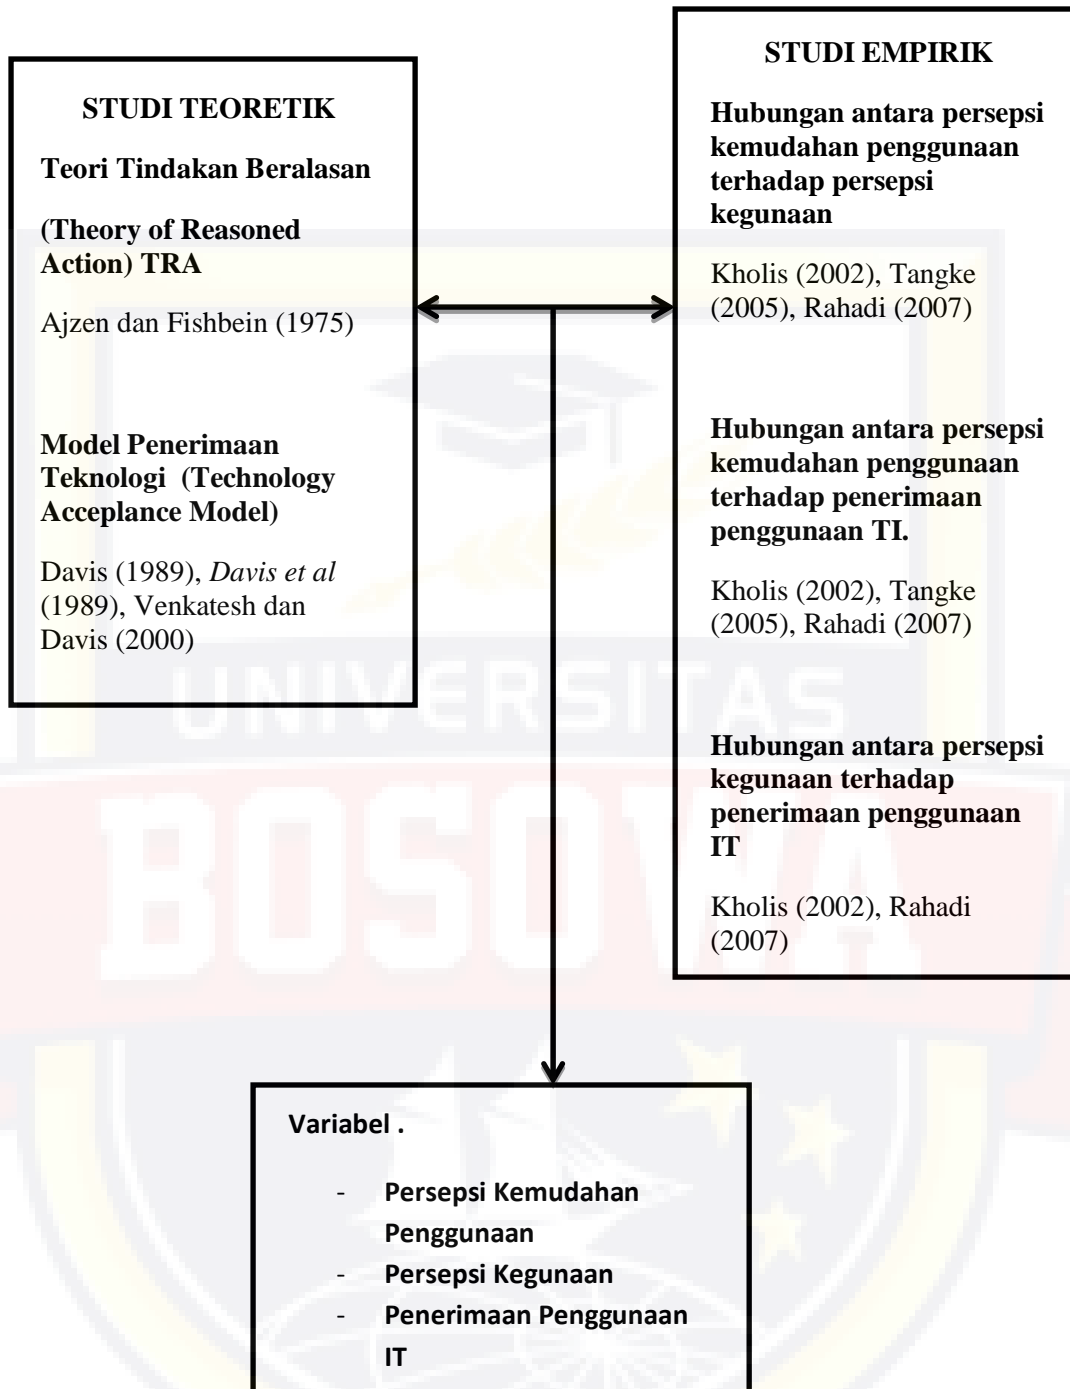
STUDI TEORETIK

Teori Tindakan Beralasan

(Theory of Reasoned Action) TRA

Ajzen dan Fishbein (1975)

Model Penerimaan Teknologi (Technology Acceplance Model)

Davis (1989), *Davis et al* (1989), Venkatesh dan Davis (2000)

STUDI EMPIRIK

Hubungan antara persepsi kemudahan penggunaan terhadap persepsi kegunaan

Kholis (2002), Tangke (2005), Rahadi (2007)

Hubungan antara persepsi kemudahan penggunaan terhadap penerimaan penggunaan TI.

Kholis (2002), Tangke (2005), Rahadi (2007)

Hubungan antara persepsi kegunaan terhadap penerimaan penggunaan IT

Kholis (2002), Rahadi (2007)

UNIVERSITAS

BOSOWA

Variabel .

- Persepsi Kemudahan Penggunaan
- Persepsi Kegunaan
- Penerimaan Penggunaan IT